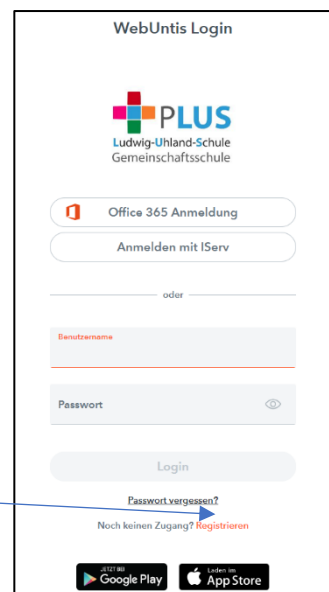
WebUntis Login

PLUS
Ludwig-Uhland-Schule
Gemeinschaftsschule

Office 365 Anmeldung

Anmelden mit IServ

oder

Benutzername

Passwort

Login

Passwort vergessen?

Noch keinen Zugang? Registrieren

JETZT BEI
Google Play

Laden im
App Store